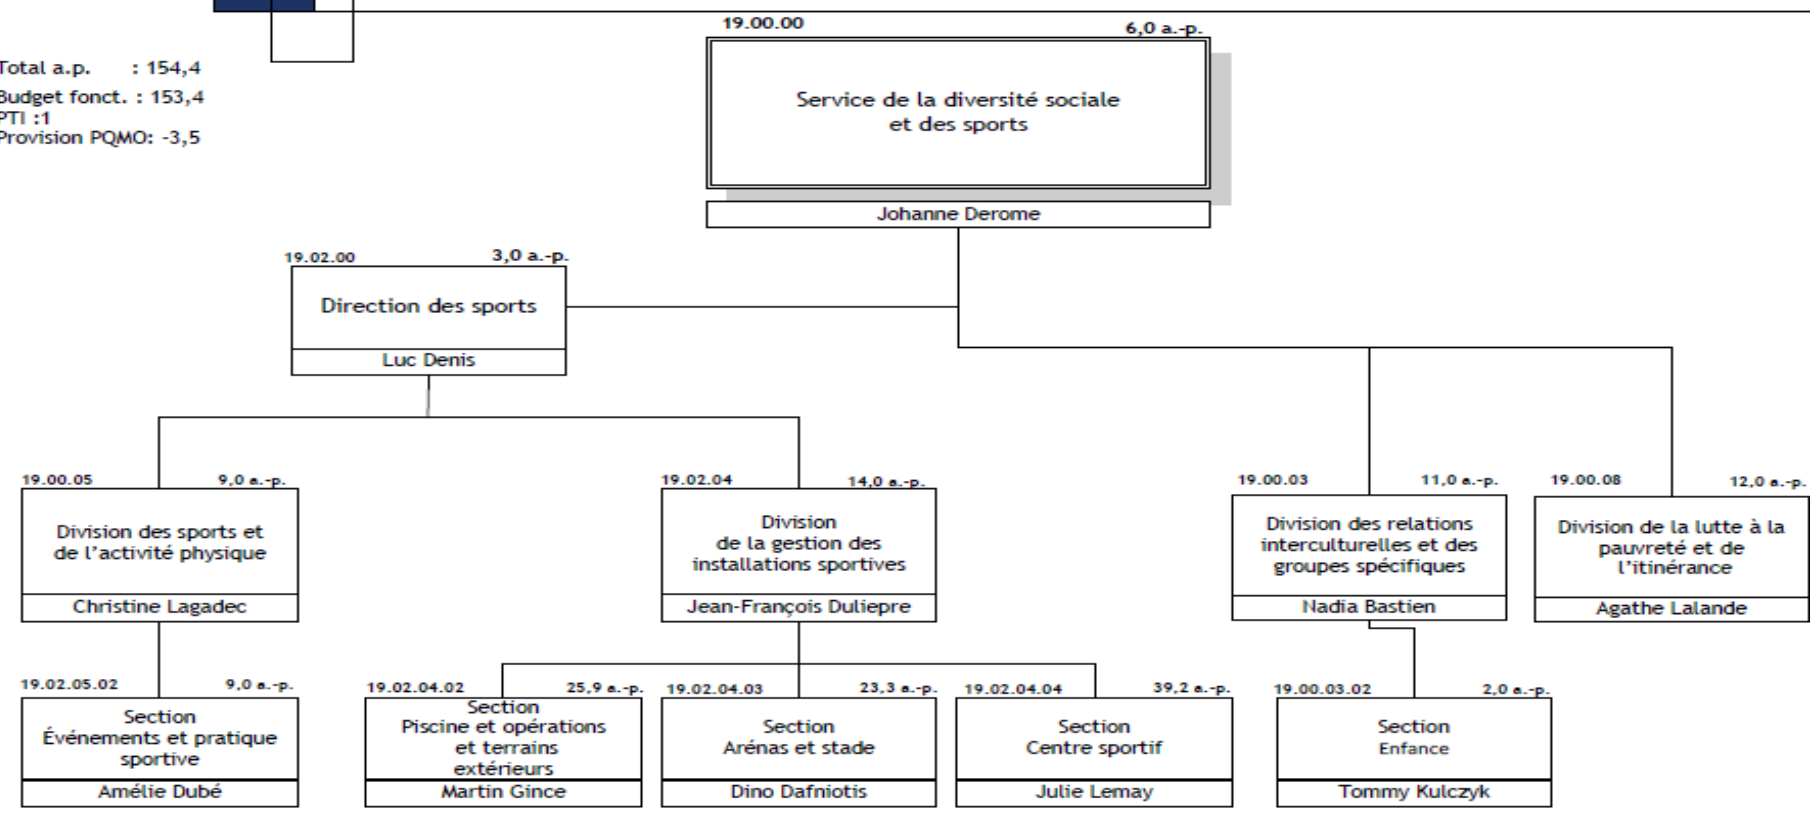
Total a.p. : 154,4
Budget fonct. : 153,4
PTI :1
Provision PQMO: -3,5

19.00.00 6,0 a.-p.
Service de la diversité sociale et des sports
Johanne Derome

19.02.00 3,0 a.-p.
Direction des sports
Luc Denis

19.00.05 9,0 a.-p.
Division des sports et de l'activité physique
Christine Lagadec

19.02.04 14,0 a.-p.
Division de la gestion des installations sportives
Jean-François Duliepre

19.00.03 11,0 a.-p.
Division des relations interculturelles et des groupes spécifiques
Nadia Bastien

19.00.08 12,0 a.-p.
Division de la lutte à la pauvreté et de l'itinérance
Agathe Lalande

19.02.05.02 9,0 a.-p.
Section Événements et pratique sportive
Amélie Dubé

19.02.04.02 25,9 a.-p.
Section Piscine et opérations et terrains extérieurs
Martin Gince

19.02.04.03 23,3 a.-p.
Section Arénas et stade
Dino Dafniotis

19.02.04.04 39,2 a.-p.
Section Centre sportif
Julie Lemay

19.00.03.02 2,0 a.-p.
Section Enfance
Tommy Kulczyk